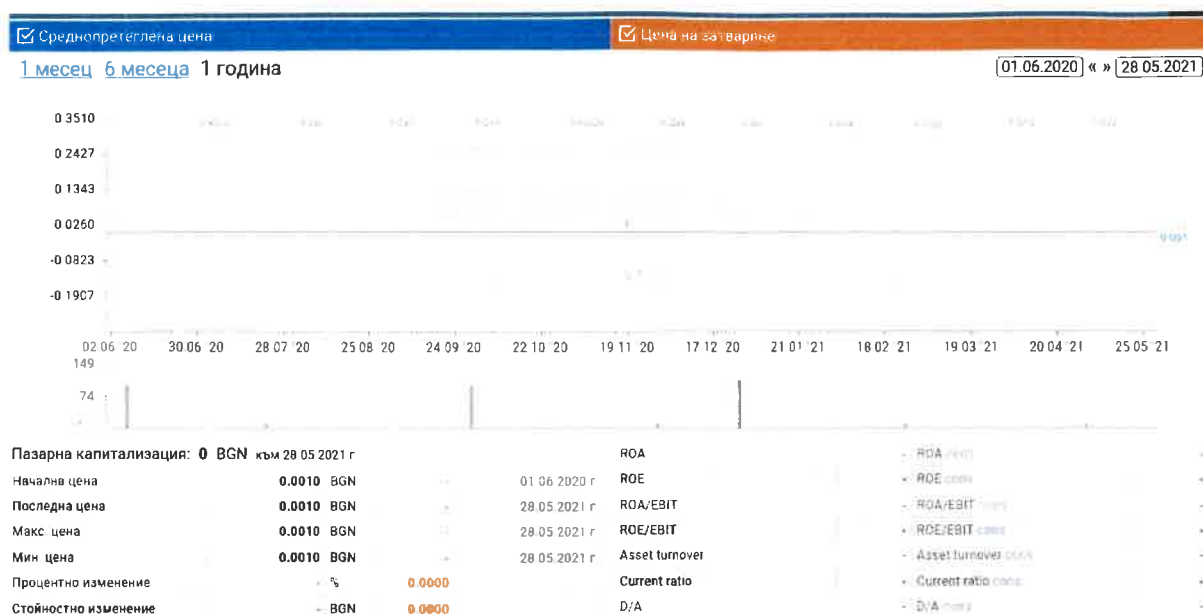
☑ Среднопретеглена цена ☑ Цена на затваряне

1 месец 6 месеца 1 година

01.06.2020 « » 28.05.2021

0 3510
0 2427
0 1343
0 0260
-0 0823
-0 1907

02 06 20 30 06 20 28 07 20 25 08 20 24 09 20 22 10 20 19 11 20 17 12 20 21 01 21 18 02 21 19 03 21 20 04 21 25 05 21

149
74

Пазарна капитализация: 0 BGN към 28 05 2021 г

| | | | | |
|---|---|---|---|---|
| Начална цена | 0.0010 BGN | | 01 06 2020 г | |
| Последна цена | 0.0010 BGN | | 28.05.2021 г | |
| Макс цена | 0.0010 BGN | | 28.05.2021 г | |
| Мин цена | 0.0010 BGN | | 28.05.2021 г | |
| Процентно изменение | - % | 0.0000 | | |
| Стойностно изменение | - BGN | 0.0000 | | |

| | |
|---|---|
| ROA | - ROA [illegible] |
| ROE | - ROE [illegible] |
| ROA/EBIT | - ROA/EBIT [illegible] |
| ROE/EBIT | - ROE/EBIT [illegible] |
| Asset turnover | - Asset turnover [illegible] |
| Current ratio | - Current ratio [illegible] |
| D/A | - D/A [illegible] |